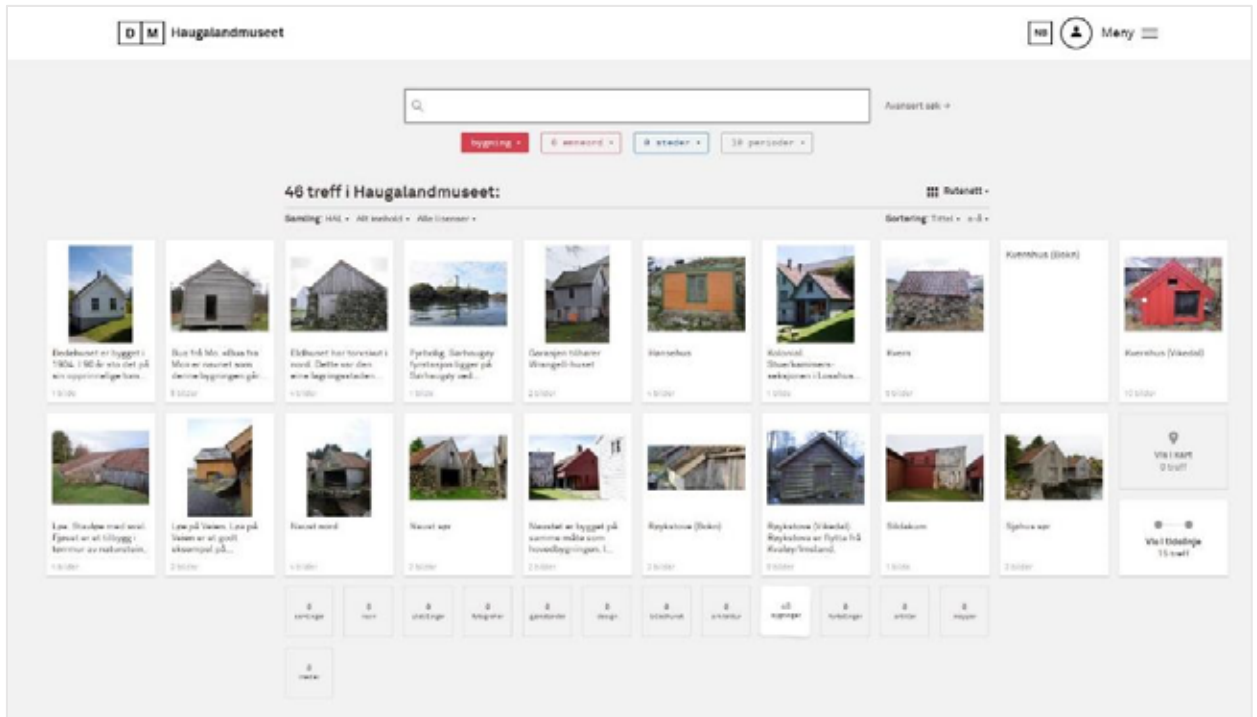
D M Haugalandmuseet

NB Meny

Avansert søk +

bygning × 0 emneord + 0 steder + 10 perioder +

46 treff i Haugalandmuseet:

Rutenett

Samling: HAL · Alt innhold · Alle lisenser

Sortering: Tittel · a-å

Eiedehuset er bygget i 1904. I 90 år sto det på sin opprinnelige tom...
1 bilde

Bus frå Mo, eller fra Mo i er naustet som denne bygningen gik...
8 bilder

Eldhuset har foreviset i nord. Dette var den eine bygningsdeten...
4 bilder

Fyrbolig, Sarbaugøy fyrstasjon ligger på Sarbaugøy ved...
1 bilde

Garasjen tilhører Wrangell-huset
2 bilder

Hønsehus
1 bilde

Kolonial. Staebannnerssekssjonen i Losahus...
1 bilde

Kvern
3 bilder

Kvernhus (Etnén)

Kvernhus (Vikedal)
12 bilder

Løe. Stedow med stol. Fjøset er et tilbygg i tømmer av naturstein...
1 bilde

Løe på Veien. Løa på Veien er et godt eksempel på...
2 bilder

Naust nord
4 bilder

Naust sør
2 bilder

Naustet er bygget på samme måte som hovedbygningen, i...
2 bilder

Røykstove (Etnén)
2 bilder

Røykstove (Vikedal). Røykstova er flytta frå Kvaløy/Imsland.
3 bilder

Sildakom
1 bilde

Sjøhus sør
2 bilder

Vis i kart
0 treff

Vis i tidslinje
15 treff

0 samlinger
0 navn
0 utstillinger
0 fotografier
0 gjenstander
0 design
0 bildekunst
0 arkitektur
46 bygninger
0 fortellinger
0 artikler
0 mapper
0 medier